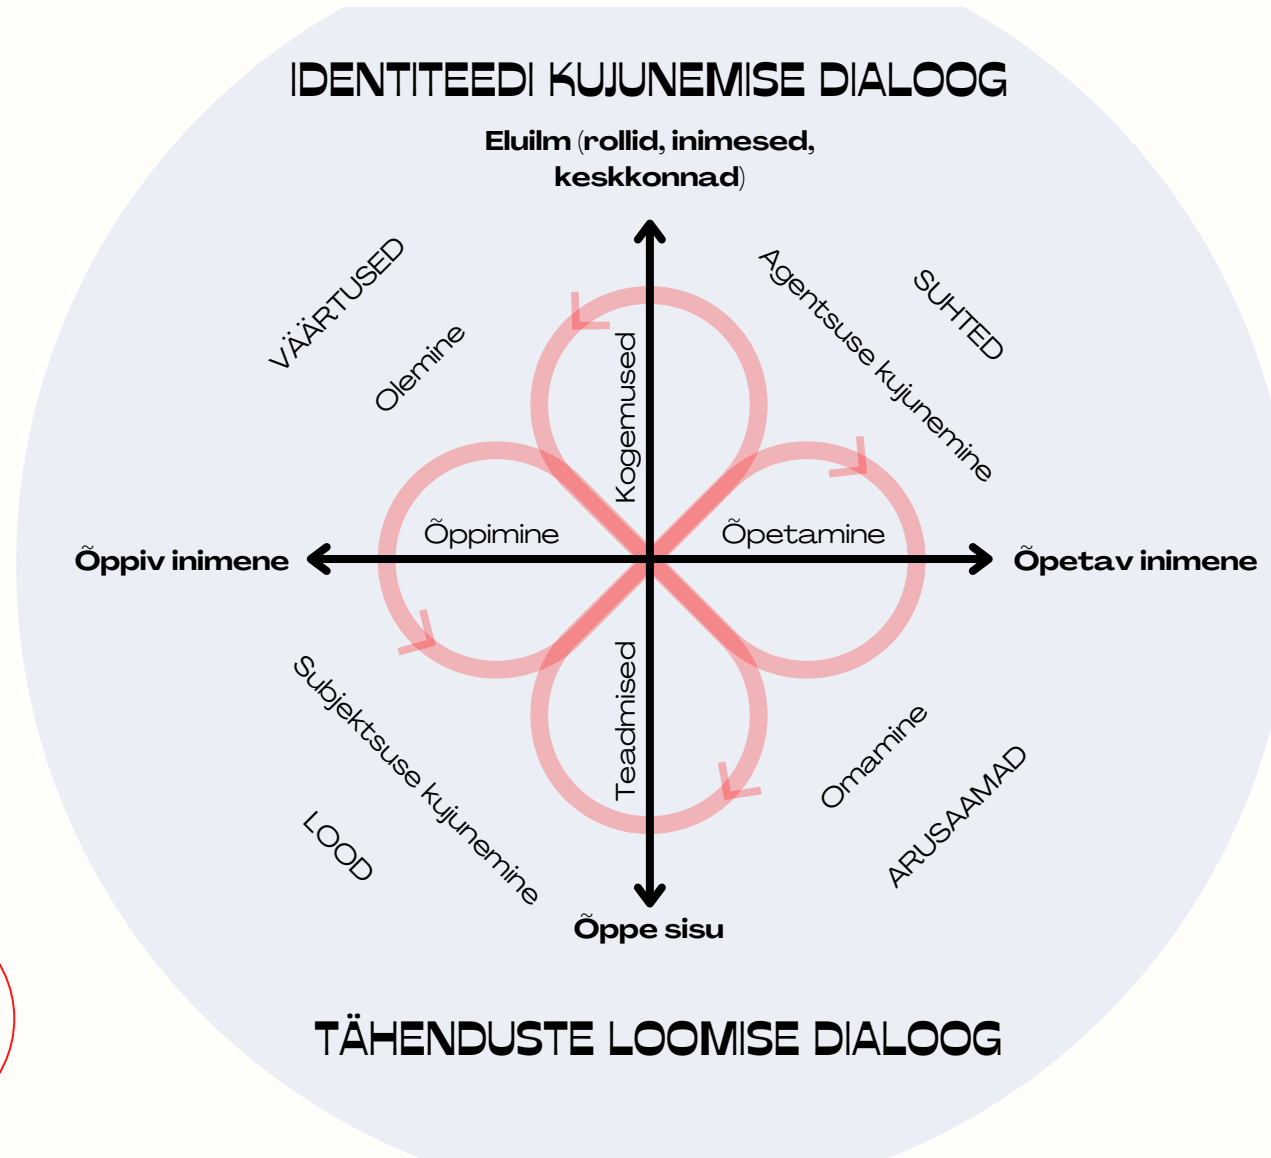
IDENTITEEDI KUJUNEMISE DIALOOG

Eluilm (rollid, inimesed, keskkonnad)

VÄÄRTUSED

Olemine

Kogemused

Agentsuse kujunemine

SUHTED

Õppimine

Õpetamine

Õppiv inimene

Õpetav inimene

Subjektsuse kujunemine

Teadmised

Omamine

LOOD

ARUSAAMAD

Õppe sisu

TÄHENDUSTE LOOMISE DIALOOG